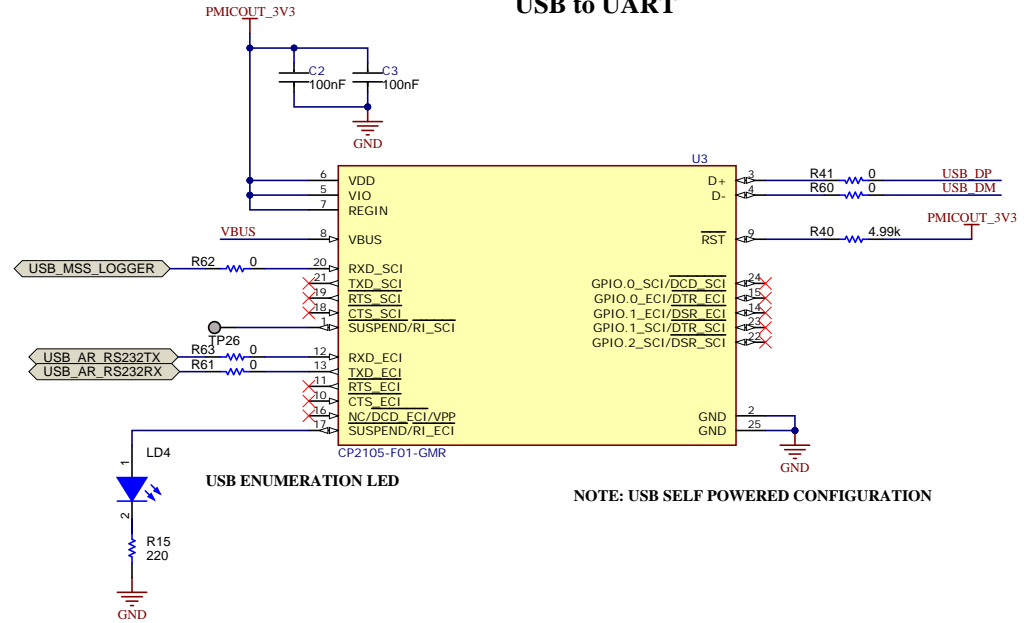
USB to UART

PMICOUT_3V3

C2
100nF
C3
100nF

GND

U3

6 VDD
5 VIO
7 REGIN
VBUS
8 VBUS
USB_MSS_LOGGER
R62 0
20 RXD_SCI
21 TXD_SCI
19 RTS_SCI
18 CTS_SCI
TP26
1 SUSPEND/RI_SCI
USB_AR_RS232TX
R63 0
12 RXD_ECI
USB_AR_RS232RX
R61 0
13 TXD_ECI
11 RTS_ECI
10 CTS_ECI
16 NC/DCD_ECI/VPP
17 SUSPEND/RI_ECI
CP2105-F01-GMR

D+ 3
D- 4
R41 0
USB_DP
R60 0
USB_DM
PMICOUT_3V3
RST 9
R40 4.99k

GPIO.0_SCI/DCD_SCI 24
GPIO.0_ECI/DTR_ECI 15
GPIO.1_ECI/DSR_ECI 14
GPIO.1_SCI/DTR_SCI 23
GPIO.2_SCI/DSR_SCI 22

GND 2
GND 25
GND

LD4
1
2
R15
220
GND

USB ENUMERATION LED

NOTE: USB SELF POWERED CONFIGURATION